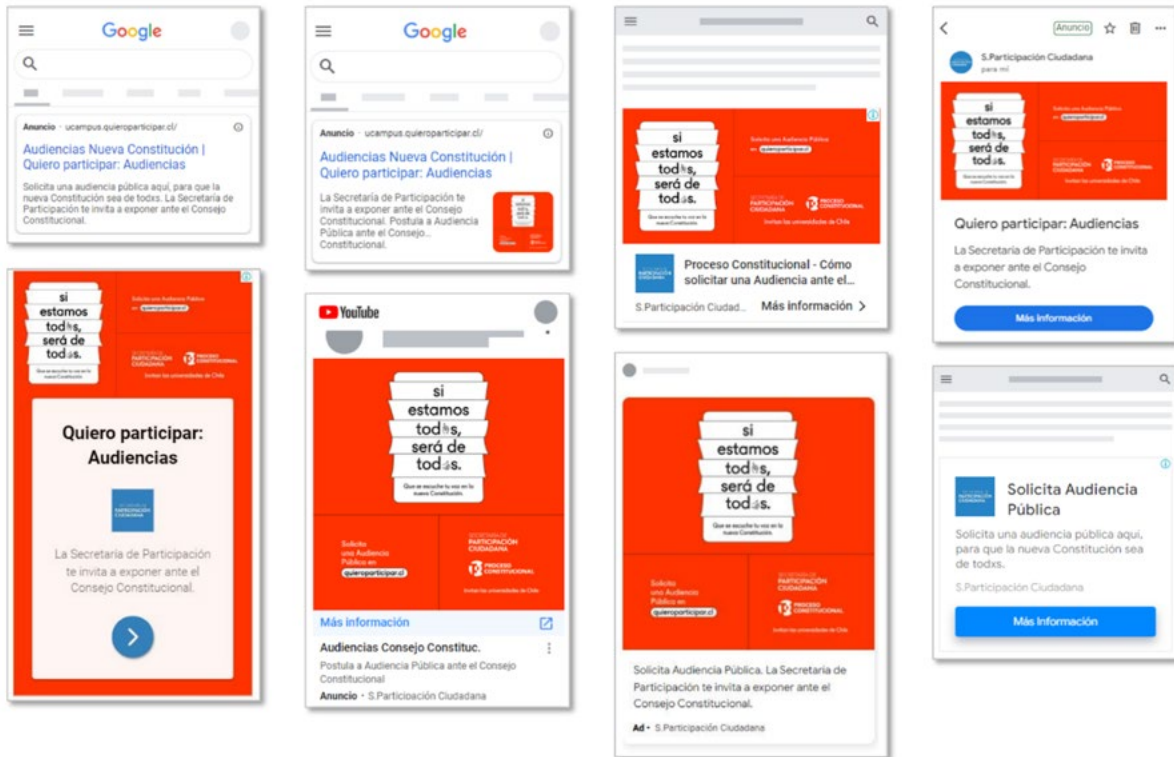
Google

Anuncio · ucampus.quieroparticipar.cl/

Audiencias Nueva Constitución | Quiero participar: Audiencias

Solicita una audiencia pública aquí, para que la nueva Constitución sea de todxs. La Secretaría de Participación te invita a exponer ante el Consejo Constitucional.

si estamos tod@s, será de tod@s.

Que se escuche tu voz en la nueva Constitución

Solicita una Audiencia Pública en quieroparticipar.cl

SECRETARÍA DE PARTICIPACIÓN CIUDADANA

PROCESO CONSTITUCIONAL

Invitan las universidades de Chile

Quiero participar: Audiencias

SECRETARÍA DE PARTICIPACIÓN CIUDADANA

La Secretaría de Participación te invita a exponer ante el Consejo Constitucional.

Google

Anuncio · ucampus.quieroparticipar.cl/

Audiencias Nueva Constitución | Quiero participar: Audiencias

La Secretaría de Participación te invita a exponer ante el Consejo Constitucional. Postula a Audiencia Pública ante el Consejo... Constitucional.

YouTube

si estamos tod@s, será de tod@s.

Que se escuche tu voz en la nueva Constitución.

Solicita una Audiencia Pública en quieroparticipar.cl

SECRETARÍA DE PARTICIPACIÓN CIUDADANA

PROCESO CONSTITUCIONAL

Invitan las universidades de Chile

Más información

Audiencias Consejo Constituc.

Postula a Audiencia Pública ante el Consejo Constitucional

Anuncio · S.Participación Ciudadana

si estamos tod@s, será de tod@s.

Que se escuche tu voz en la nueva Constitución

Solicita una Audiencia Pública en quieroparticipar.cl

SECRETARÍA DE PARTICIPACIÓN CIUDADANA

PROCESO CONSTITUCIONAL

Invitan las universidades de Chile

Proceso Constitucional - Cómo solicitar una Audiencia ante el...

S.Participación Ciudad...

Más información

si estamos tod@s, será de tod@s.

Que se escuche tu voz en la nueva Constitución.

Solicita una Audiencia Pública en quieroparticipar.cl

SECRETARÍA DE PARTICIPACIÓN CIUDADANA

PROCESO CONSTITUCIONAL

Invitan las universidades de Chile

Solicita Audiencia Pública. La Secretaría de Participación te invita a exponer ante el Consejo Constitucional.

Ad · S.Participación Ciudadana

Anuncio

S.Participación Ciudadana

para mí

si estamos tod@s, será de tod@s.

Que se escuche tu voz en la nueva Constitución

Solicita una Audiencia Pública en quieroparticipar.cl

SECRETARÍA DE PARTICIPACIÓN CIUDADANA

PROCESO CONSTITUCIONAL

Invitan las universidades de Chile

Quiero participar: Audiencias

La Secretaría de Participación te invita a exponer ante el Consejo Constitucional.

Más información

Solicita Audiencia Pública

Solicita una audiencia pública aquí, para que la nueva Constitución sea de todxs.

S.Participación Ciudadana

Más información